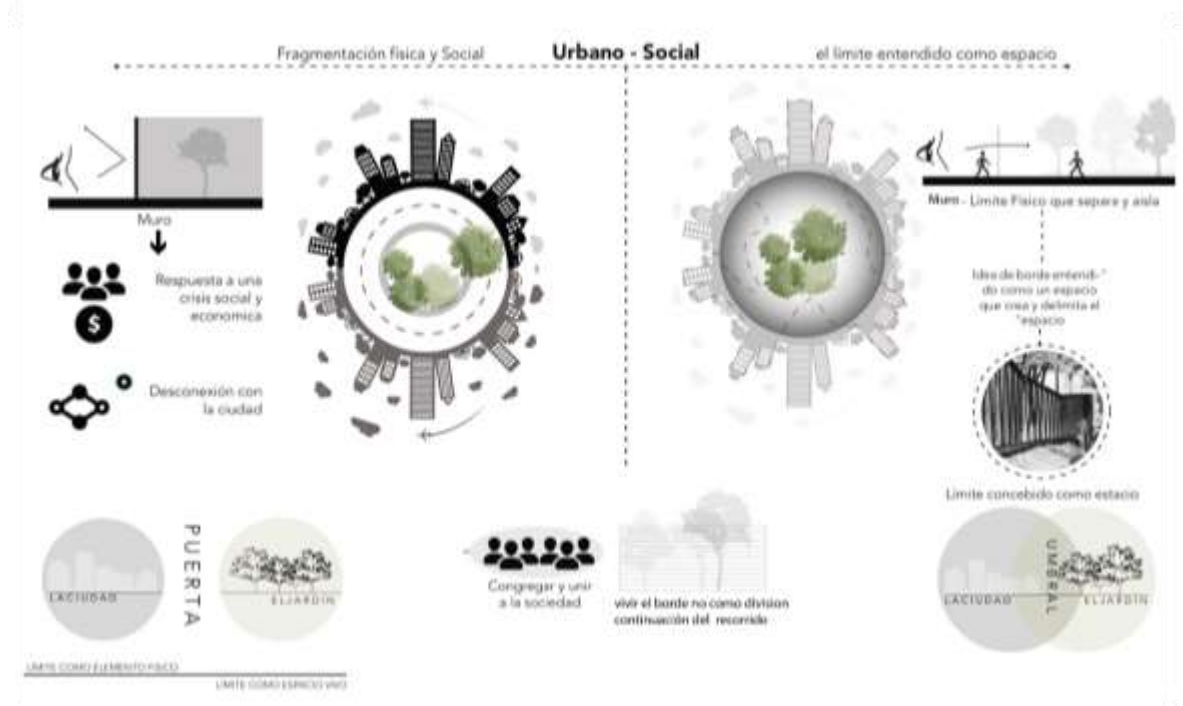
Fragmentación fisica y Social **Urbano - Social** el limite entendido como espacio

Muro

Respuesta a una crisis social y economica

Desconexión con la ciudad

Muro - Limite Fisico que separe y aisla

Idea de borde entendido como un espacio que crea y delimita el espacio

Limite concebido como estacio

PUERTA

LACIUDAD

ELJARDIN

Congregar y unir a la sociedad

vivir el borde no como division continuación del recorrido

UMBRAL

LACIUDAD

ELJARDIN

LIMITE COMO ELEMENTO FISICO

LIMITE COMO ESPACIO VIVO